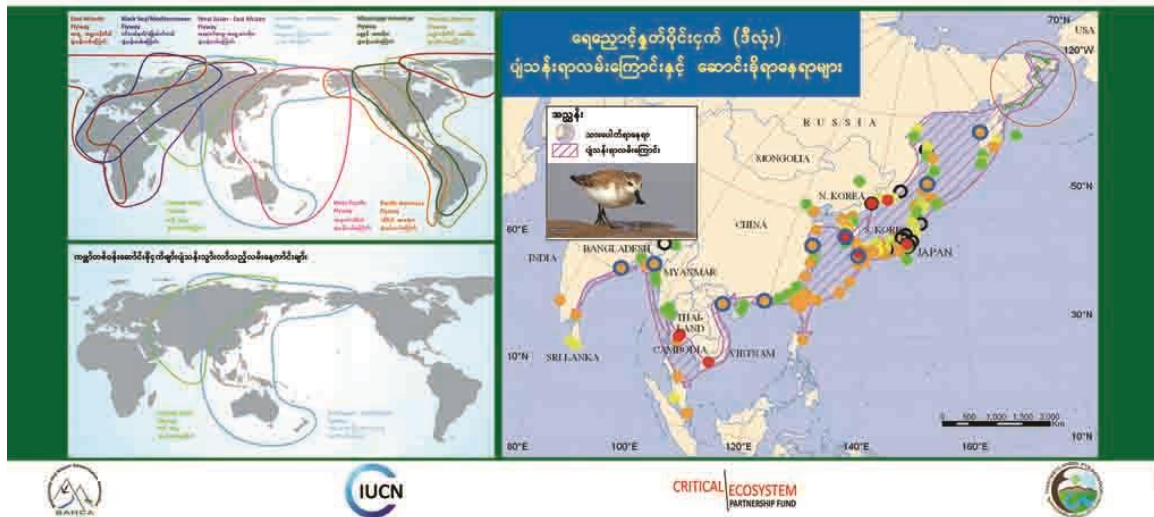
East Atlantic Flyway

Black Sea/Mediterranean Flyway

West Asian - East African Flyway

Mississippi Americas Flyway

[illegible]

Central Asian Flyway

West Pacific Flyway

Pacific Americas Flyway

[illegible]

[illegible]

Central Asian Flyway

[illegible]

ရေညှောင့်နှုတ်ပိုင်းငှက် (ဒီလုံး)
ပျံသန်းရာလမ်းကြောင်းနှင့် ဆောင်းခိုရာနေရာများ

အညွှန်း
သားပေါက်ရာနေရာ
ပျံသန်းရာလမ်းကြောင်း

RUSSIA

MONGOLIA

N. KOREA

S. KOREA

JAPAN

CHINA

INDIA

BANGLADESH

MYANMAR

THAILAND

CAMBODIA

VIETNAM

SRI LANKA

USA

70°N

120°W

50°N

30°N

10°N

60°E

80°E

100°E

120°E

140°E

160°E

10°N

0 500 1,000 1,500 2,000 Km

BANCA

IUCN

CRITICAL ECOSYSTEM PARTNERSHIP FUND